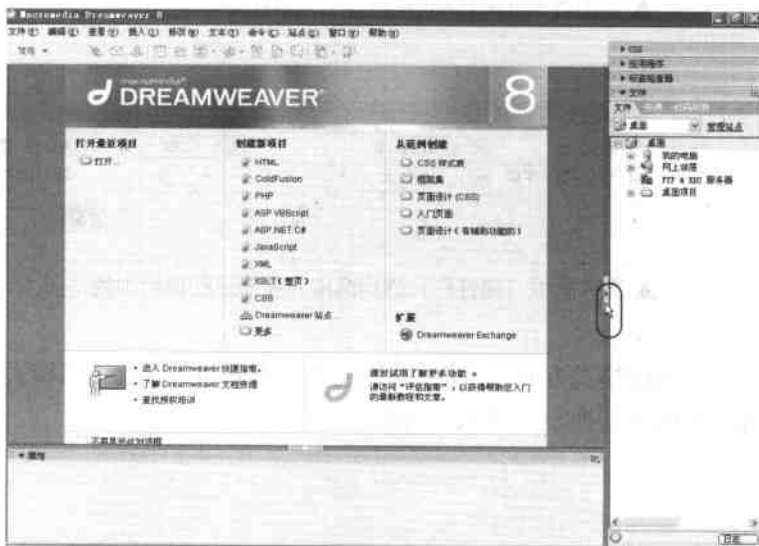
Macromedia Dreamweaver 8

文件(F) 编辑(E) 查看(V) 插入(I) 修改(M) 文本(T) 命令(C) 站点(S) 窗口(W) 帮助(H)

macromedia
DREAMWEAVER 8

打开最近项目
打开...

创建新项目
HTML
ColdFusion
PHP
ASP VBScript
ASP.NET C#
JavaScript
XML
XSLT(整页)
CSS
Dreamweaver 站点...
更多

从范例创建
CSS 样式表
框架集
页面设计 (CSS)
入门页面
页面设计 (有辅助功能的)

扩展
Dreamweaver Exchange

快速入门 Dreamweaver 快速指南。
了解 Dreamweaver 文档资源
查找授权培训

请尝试试用了解更多功能。
请访问"评估指南",以获得帮助您入门的最新教程和文章。

不再显示此对话框

属性

CSS
应用程序
标签检查器
文件
文件 资源 代码片断
桌面 管理站点
桌面
我的电脑
网上邻居
FTP & RDS 服务器
桌面项目

日志